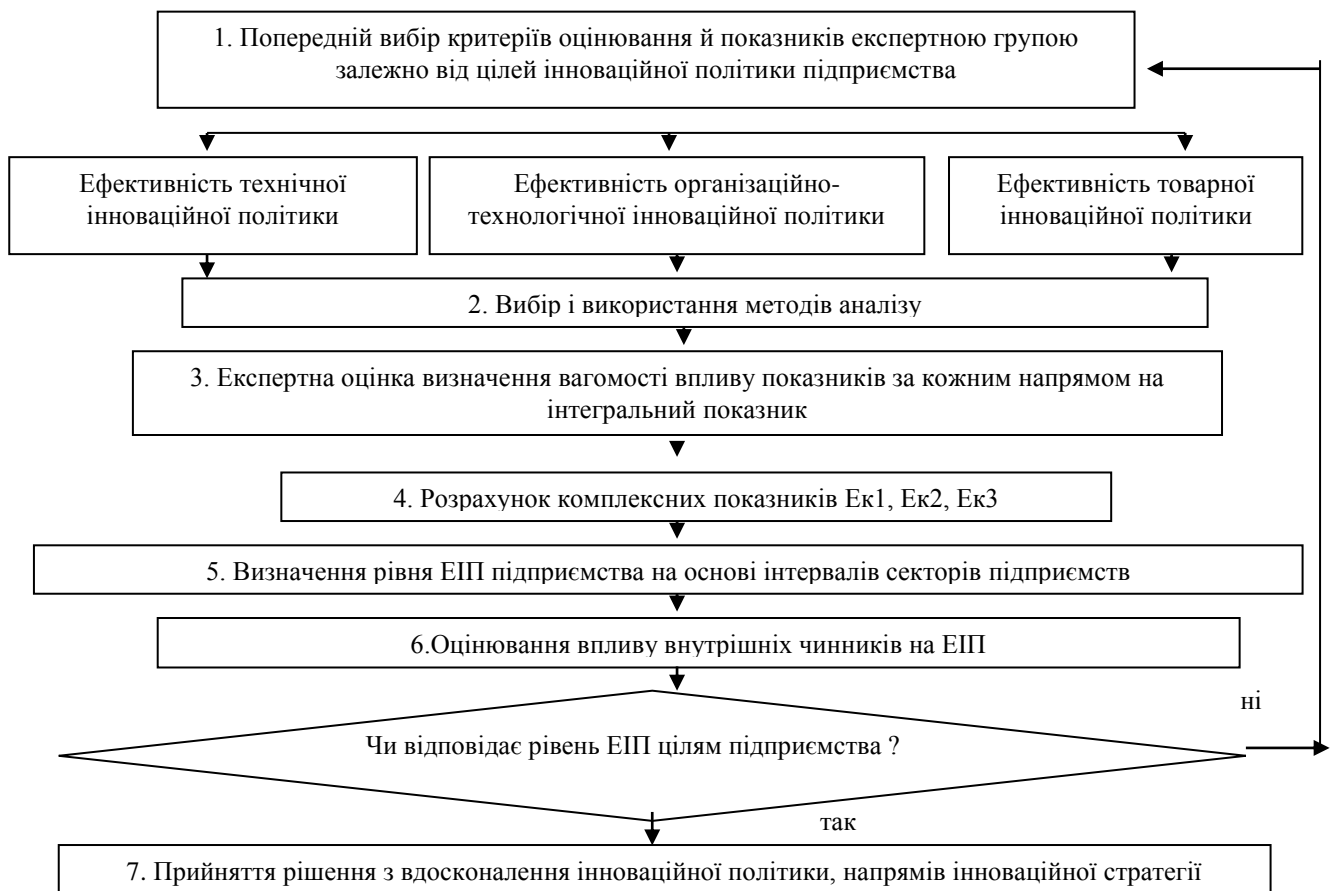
1. Попередній вибір критеріїв оцінювання й показників експертною групою залежно від цілей інноваційної політики підприємства

Ефективність технічної інноваційної політики

Ефективність організаційно-технологічної інноваційної політики

Ефективність товарної інноваційної політики

2. Вибір і використання методів аналізу

3. Експертна оцінка визначення вагомості впливу показників за кожним напрямом на інтегральний показник

4. Розрахунок комплексних показників Ек1, Ек2, Ек3

5. Визначення рівня ЕІП підприємства на основі інтервалів секторів підприємств

6.Оцінювання впливу внутрішніх чинників на ЕІП

ні

Чи відповідає рівень ЕІП цілям підприємства ?

так

7. Прийняття рішення з вдосконалення інноваційної політики, напрямів інноваційної стратегії